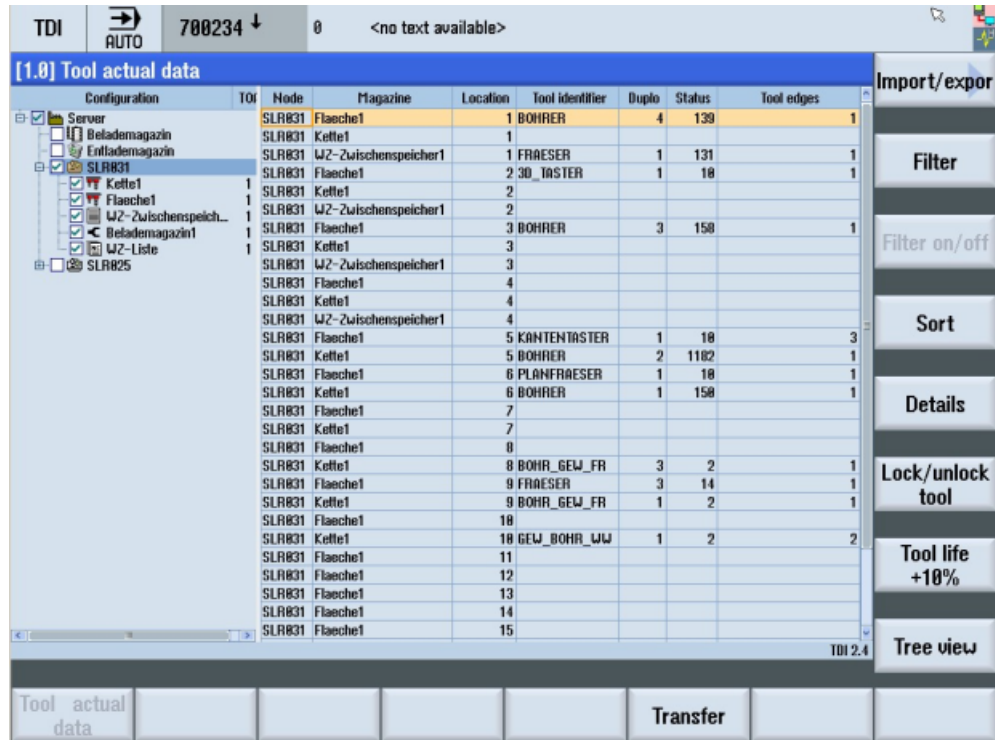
TDI AUTO 700234 0 <no text available>

[1.0] Tool actual data

Configuration TOI
Server
Belademagazin
Entlademagazin
SLR031
Kette1 1
Flaeche1 1
WZ-Zwischenspeich... 1
Belademagazin1 1
WZ-Liste 1
SLR025

| Node | Magazine | Location | Tool identifier | Duplo | Status | Tool edges |
|---|---|---|---|---|---|---|
| SLR031 | Flaeche1 | 1 | BOHRER | 4 | 139 | 1 |
| SLR031 | Kette1 | 1 | | | | |
| SLR031 | WZ-Zwischenspeicher1 | 1 | FRAESER | 1 | 131 | 1 |
| SLR031 | Flaeche1 | 2 | 3D_TASTER | 1 | 10 | 1 |
| SLR031 | Kette1 | 2 | | | | |
| SLR031 | WZ-Zwischenspeicher1 | 2 | | | | |
| SLR031 | Flaeche1 | 3 | BOHRER | 3 | 150 | 1 |
| SLR031 | Kette1 | 3 | | | | |
| SLR031 | WZ-Zwischenspeicher1 | 3 | | | | |
| SLR031 | Flaeche1 | 4 | | | | |
| SLR031 | Kette1 | 4 | | | | |
| SLR031 | WZ-Zwischenspeicher1 | 4 | | | | |
| SLR031 | Flaeche1 | 5 | KANTENTASTER | 1 | 10 | 3 |
| SLR031 | Kette1 | 5 | BOHRER | 2 | 1102 | 1 |
| SLR031 | Flaeche1 | 6 | PLANFRAESER | 1 | 10 | 1 |
| SLR031 | Kette1 | 6 | BOHRER | 1 | 150 | 1 |
| SLR031 | Flaeche1 | 7 | | | | |
| SLR031 | Kette1 | 7 | | | | |
| SLR031 | Flaeche1 | 8 | | | | |
| SLR031 | Kette1 | 8 | BOHR_GEW_FR | 3 | 2 | 1 |
| SLR031 | Flaeche1 | 9 | FRAESER | 3 | 14 | 1 |
| SLR031 | Kette1 | 9 | BOHR_GEW_FR | 1 | 2 | 1 |
| SLR031 | Flaeche1 | 10 | | | | |
| SLR031 | Kette1 | 10 | GEW_BOHR_WW | 1 | 2 | 2 |
| SLR031 | Flaeche1 | 11 | | | | |
| SLR031 | Flaeche1 | 12 | | | | |
| SLR031 | Flaeche1 | 13 | | | | |
| SLR031 | Flaeche1 | 14 | | | | |
| SLR031 | Flaeche1 | 15 | | | | |

TDI 2.4

Import/expor
Filter
Filter on/off
Sort
Details
Lock/unlock tool
Tool life +10%
Tree view

Tool actual data
Transfer